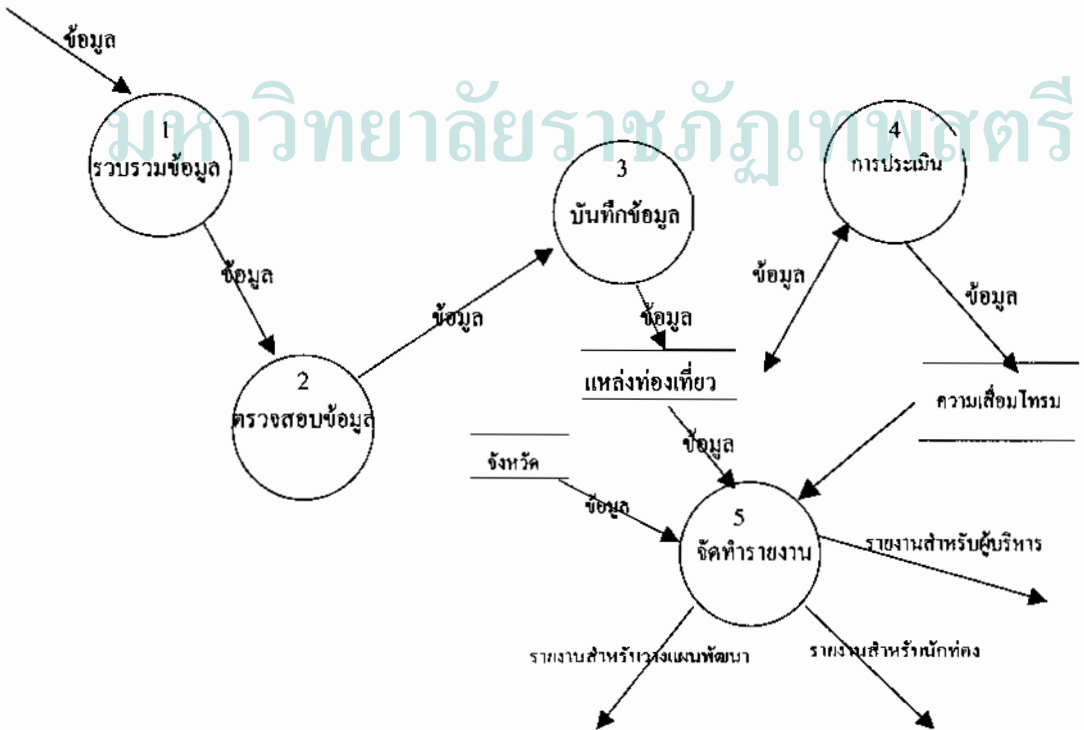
มหาวิทยาลัยราชภัฏเทพสตรี

ข้อมูล

1
รวบรวมข้อมูล

ข้อมูล

2
ตรวจสอบข้อมูล

ข้อมูล

3
บันทึกข้อมูล

ข้อมูล

แหล่งท่องเที่ยว

4
การประเมิน

ข้อมูล

ข้อมูล

ความเสื่อมโทรม

ข้อมูล

จังหวัด

ข้อมูล

5
จัดทำรายงาน

รายงานสำหรับผู้บริหาร

รายงานสำหรับวางแผนพัฒนา

รายงานสำหรับนักท่อง